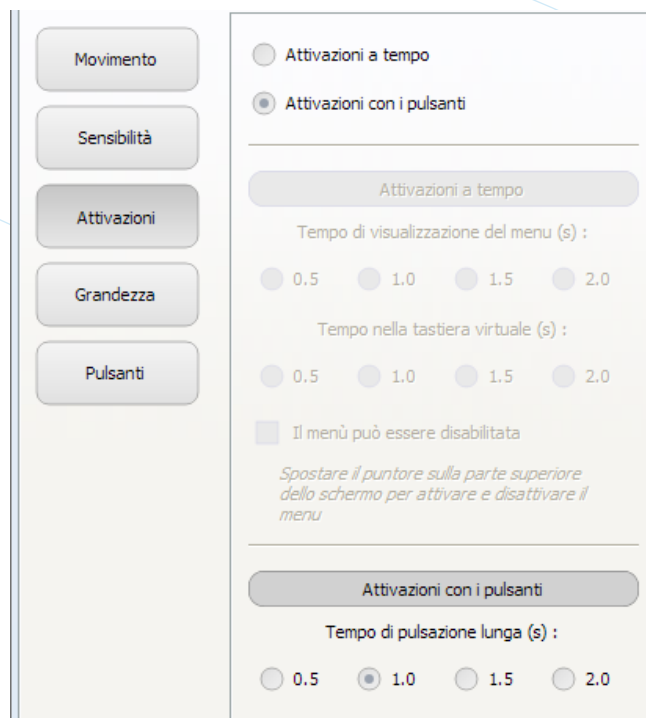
Movimento

Sensibilità

Attivazioni

Grandezza

Pulsanti

Attivazioni a tempo

Attivazioni con i pulsanti

Attivazioni a tempo

Tempo di visualizzazione del menu (s) :

0.5 1.0 1.5 2.0

Tempo nella tastiera virtuale (s) :

0.5 1.0 1.5 2.0

Il menù può essere disabilitata

Spostare il puntore sulla parte superiore dello schermo per attivare e disattivare il menu

Attivazioni con i pulsanti

Tempo di pulsazione lunga (s) :

0.5 1.0 1.5 2.0